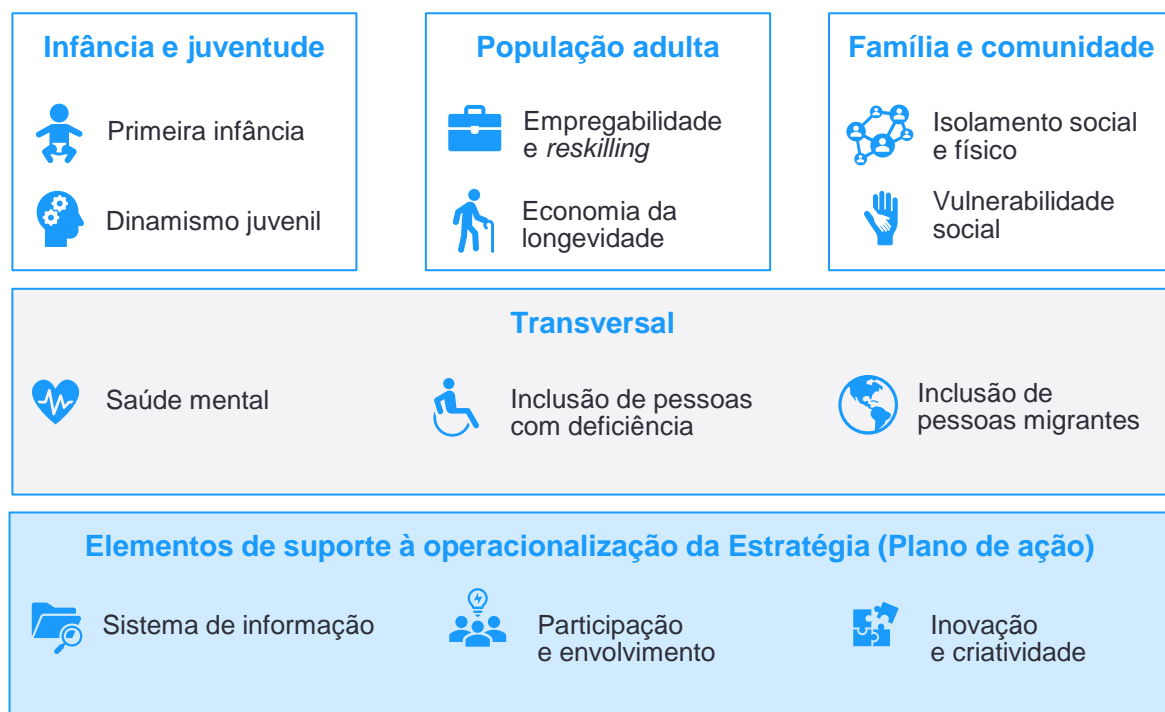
Infância e juventude

Primeira infância

Dinamismo juvenil

População adulta

Empregabilidade e reskilling

Economia da longevidade

Família e comunidade

Isolamento social e físico

Vulnerabilidade social

Transversal

Saúde mental

Inclusão de pessoas com deficiência

Inclusão de pessoas migrantes

Elementos de suporte à operacionalização da Estratégia (Plano de ação)

Sistema de informação

Participação e envolvimento

Inovação e criatividade